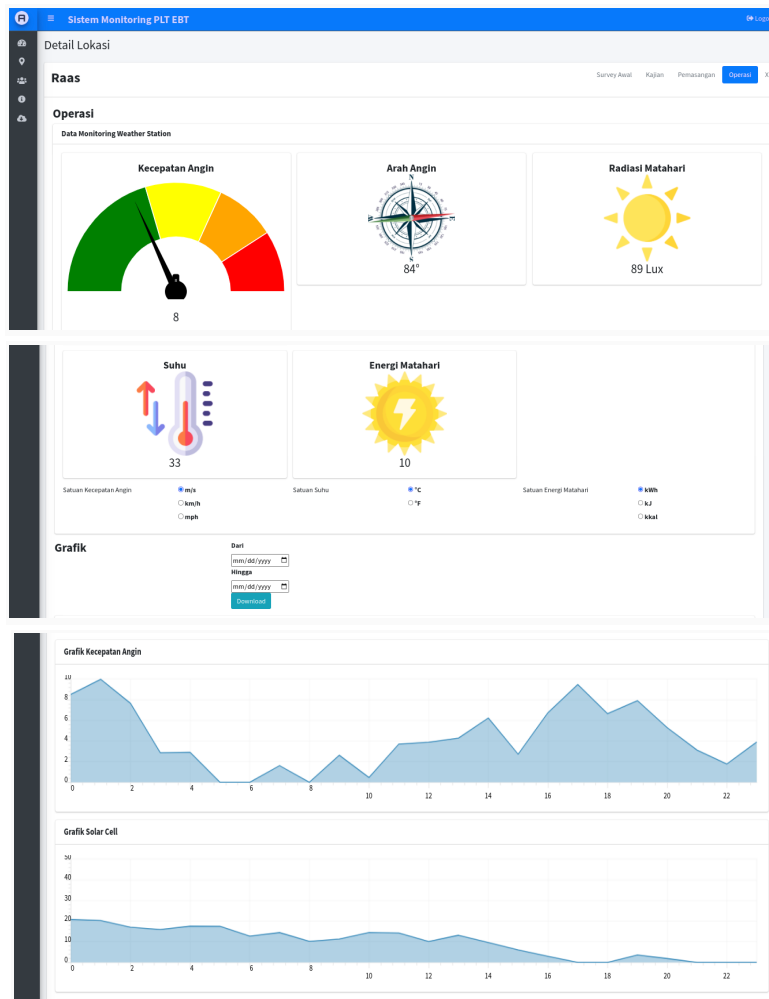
≡ Sistem Monitoring PLT EBT

Logo

Detail Lokasi

Raas

Survey Awal Kajian Pemasangan Operasi X

Operasi

Data Monitoring Weather Station

Kecepatan Angin

8

Arah Angin

84°

Radiasi Matahari

89 Lux

Suhu

33

Energi Matahari

10

Satuan Kecepatan Angin
m/s
km/h
mph

Satuan Suhu
°C
°F

Satuan Energi Matahari
kWh
kJ
kkal

Grafik

Dari
mm/dd/yyyy
Hingga
mm/dd/yyyy
Download

Grafik Kecepatan Angin

10
8
6
4
2
0
0 2 4 6 8 10 12 14 16 18 20 22

Grafik Solar Cell

50
40
30
20
10
0
0 2 4 6 8 10 12 14 16 18 20 22